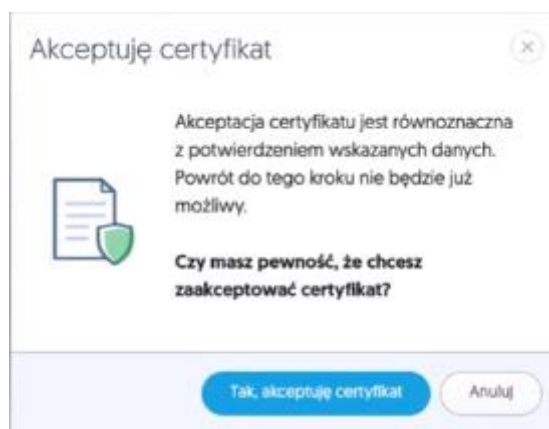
Akceptuję certyfikat

×

Akceptacja certyfikatu jest równoznaczna z potwierdzeniem wskazanych danych. Powrót do tego kroku nie będzie już możliwy.

Czy masz pewność, że chcesz zaakceptować certyfikat?

Tak, akceptuję certyfikat

Anuluj